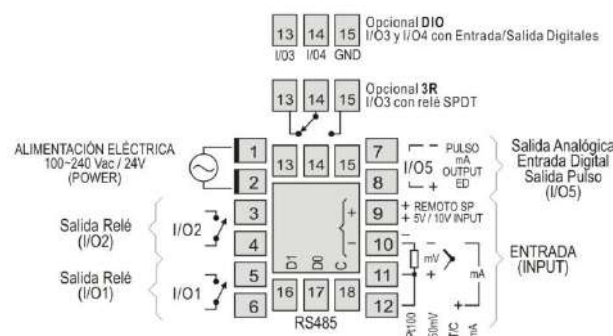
13 14 15
I/O3 I/O4 GND
Opcional DIO
I/O3 y I/O4 con Entrada/Salida Digitales

13 14 15
Opcional 3R
I/O3 con relé SPDT

ALIMENTACIÓN ELÉCTRICA
100~240 Vac / 24V
(POWER)

1
2
13 14 15
7
8
I/O5
PULSO
mA
OUTPUT
ED

Salida Analógica
Entrada Digital
Salida Pulso
(I/O5)

Salida Relé
(I/O2)
I/O2
3
4

Salida Relé
(I/O1)
I/O1
5
6

D1 D0 C
16 17 18
RS485

9
+ REMOTO SP
+ 5V / 10V INPUT
10
11
12
mV
mA

ENTRADA
(INPUT)

Pt100 50mV T/C mA